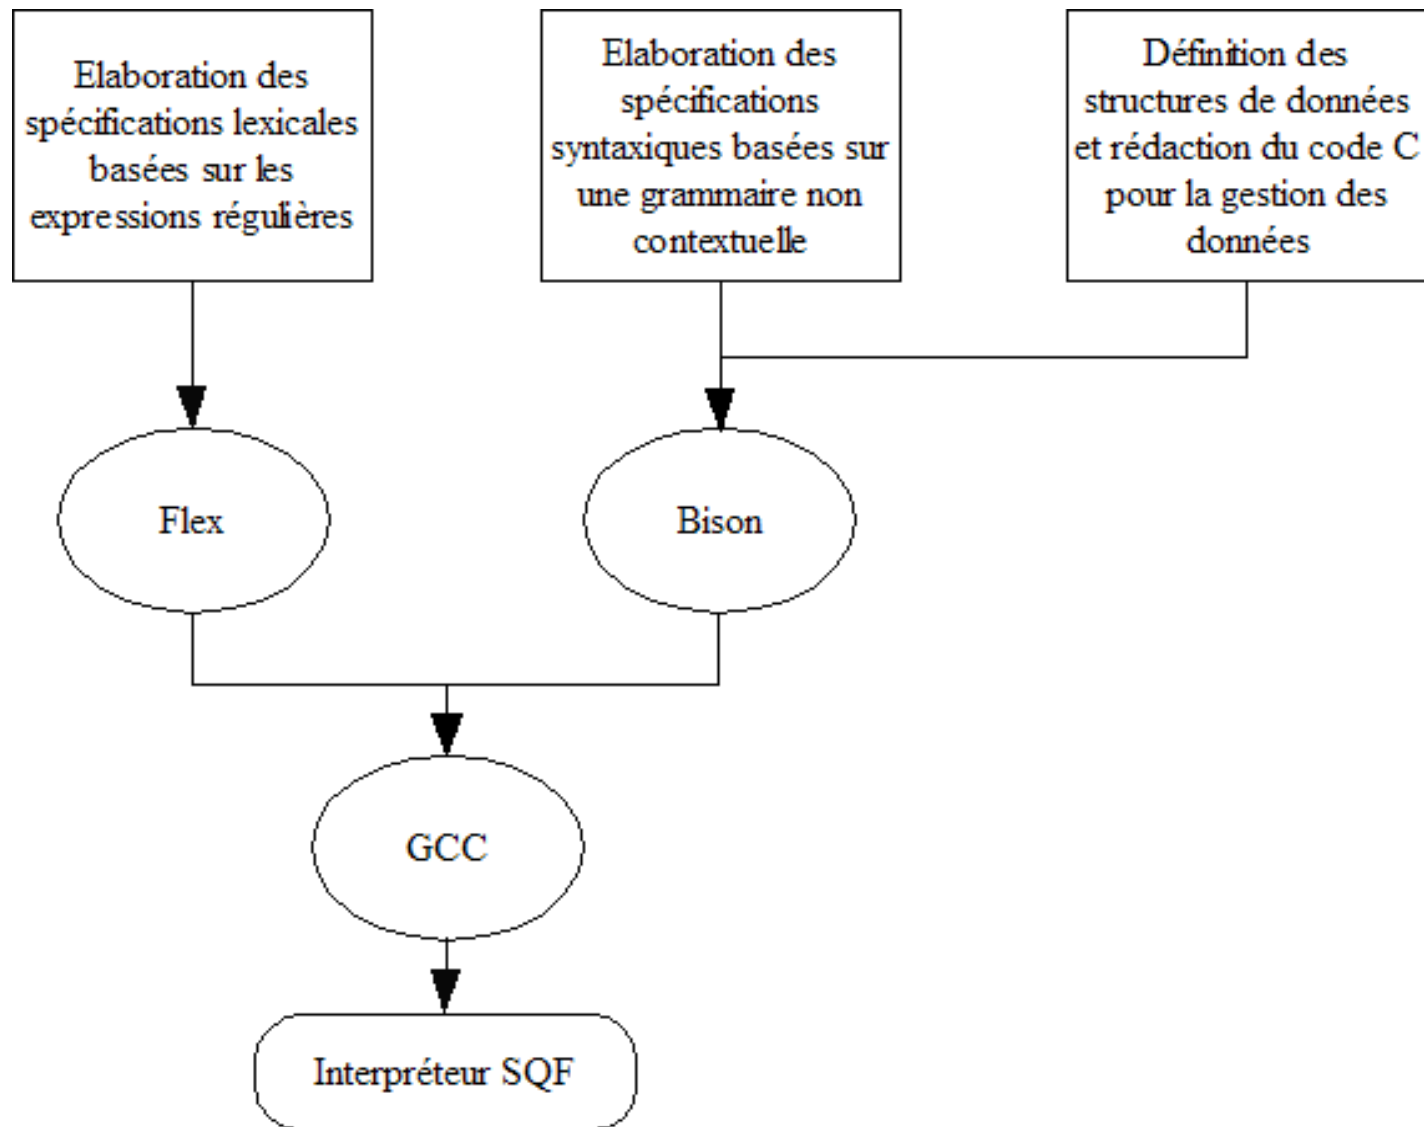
Elaboration des spécifications lexicales basées sur les expressions régulières

Elaboration des spécifications syntaxiques basées sur une grammaire non contextuelle

Définition des structures de données et rédaction du code C pour la gestion des données

Flex

Bison

GCC

Interpréteur SQF